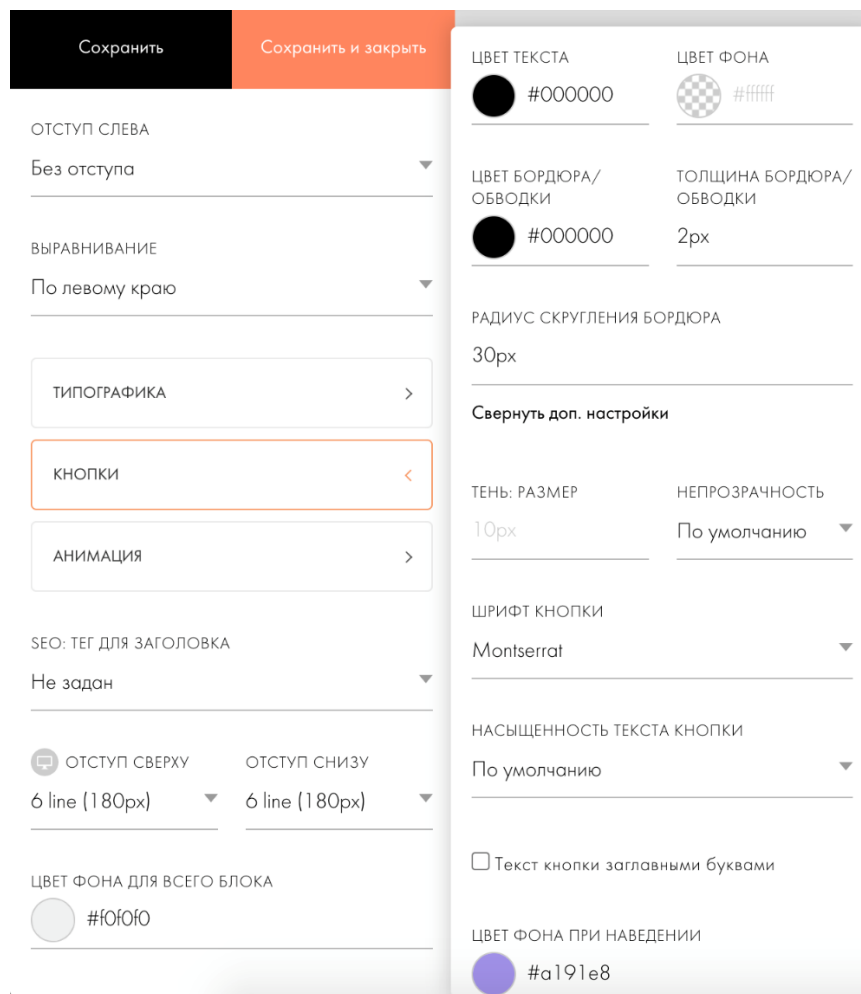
Сохранить

Сохранить и закрыть

ОТСТУП СЛЕВА

Без отступа

ВЫРАВНИВАНИЕ

По левому краю

ТИПОГРАФИКА

КНОПКИ

АНИМАЦИЯ

SEO: ТЕГ ДЛЯ ЗАГОЛОВКА

Не задан

ОТСТУП СВЕРХУ

6 line (180px)

ОТСТУП СНИЗУ

6 line (180px)

ЦВЕТ ФОНА ДЛЯ ВСЕГО БЛОКА

#f0f0f0

ЦВЕТ ТЕКСТА

#000000

ЦВЕТ ФОНА

#ffffff

ЦВЕТ БОРДЮРА/ ОБВОДКИ

#000000

ТОЛЩИНА БОРДЮРА/ ОБВОДКИ

2px

РАДИУС СКРУГЛЕНИЯ БОРДЮРА

30px

Свернуть доп. настройки

ТЕНЬ: РАЗМЕР

10px

НЕПРОЗРАЧНОСТЬ

По умолчанию

ШРИФТ КНОПКИ

Montserrat

НАСЫЩЕННОСТЬ ТЕКСТА КНОПКИ

По умолчанию

Текст кнопки заглавными буквами

ЦВЕТ ФОНА ПРИ НАВЕДЕНИИ

#a191e8